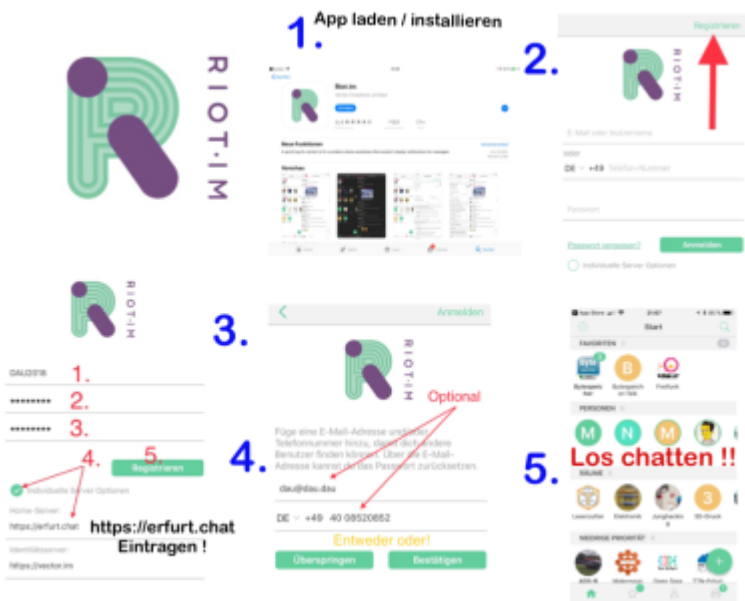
RIOT·IM

1. App laden / installieren

Riot.im

Neue Funktionen

Verlauf

2.

Registrieren

RIOT·IM

E-Mail oder Nutzername

DE +49 Telefon-Nummer

Passwort

Passwort vergessen?

Anmelden

Individuelle Server-Optionen

RIOT·IM

DAU2018 1.

******** 2.

******** 3.

4. 5.

Registrieren

Individuelle Server-Optionen

Home-Server:

https://erfurt.chat

https://erfurt.chat Eintragen !

Identitätsserver:

https://vector.im

3.

Anmelden

RIOT·IM

Optional

Füge eine E-Mail-Adresse und/oder Telefonnummer hinzu, damit dich andere Benutzer finden können. Über die E-Mail-Adresse kannst du das Passwort zurücksetzen.

dau@dau.dau

4.

DE +49 40 08520852

Entweder oder!

Überspringen

Bestätigen

5.

Start

FAVORITEN

Bytespeicher

Bytespeicher Talk

Freifunk

PERSONEN

M N M

Los chatten !!

RÄUME

Lasercutter

Elektronik

Jungbanken

3D-Druck

NIEDRIGE PRIORITÄT